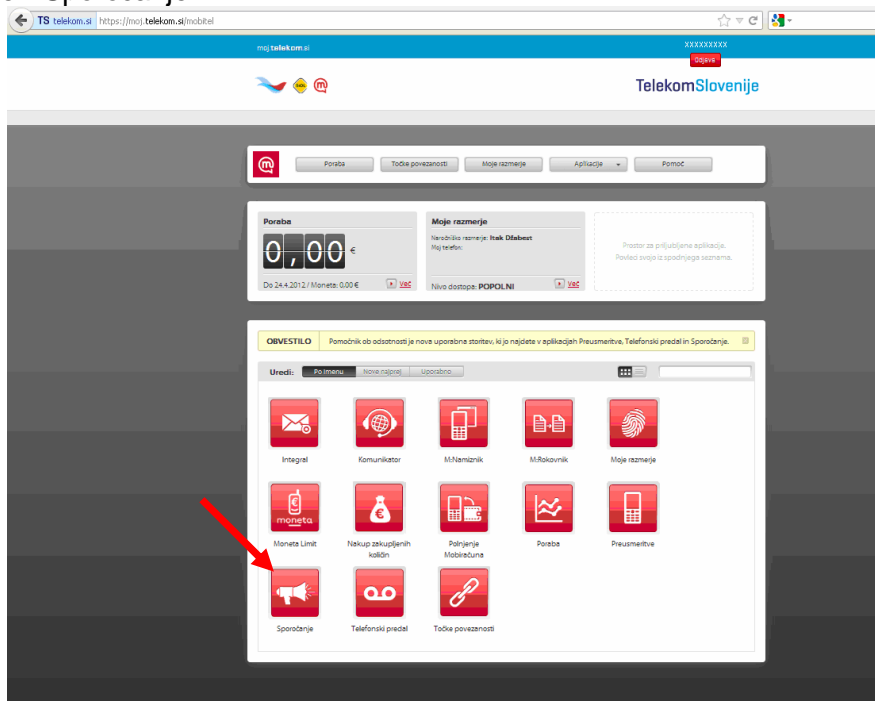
TS telekom.si https://moj.telekom.si/mobitel

moj.telekom.si

XXXXXXXXX

Odjava

TelekomSlovenije

Poraba | Točke povezanosti | Moje razmerje | Aplikacije | Pomoč

Poraba

0,00 €

Do 24.4.2012 / Moneta: 0,00 € Več

Moje razmerje

Naročniško razmerje: Itak Dlabest

Moj telefon:

Nivo dostopa: POPOLNI Več

Prostor za priljubljene aplikacije. Povleci svojo iz spodnjega seznama.

OBVESTILO Pomočnik ob odsotnosti je nova uporabna storitev, ki jo najdete v aplikacijah Preusmeritve, Telefonski predal in Sporočanje.

Uredi: Po imenu | Nove najprej | Uporabno

Integral

Komunikator

M:Namiznik

M:Rokovnik

Moje razmerje

moneta

Moneta Limit

Nakup zakupljenih količin

Polnjenje Mobikačuna

Poraba

Preusmeritve

Sporočanje

Telefonski predal

Točke povezanosti